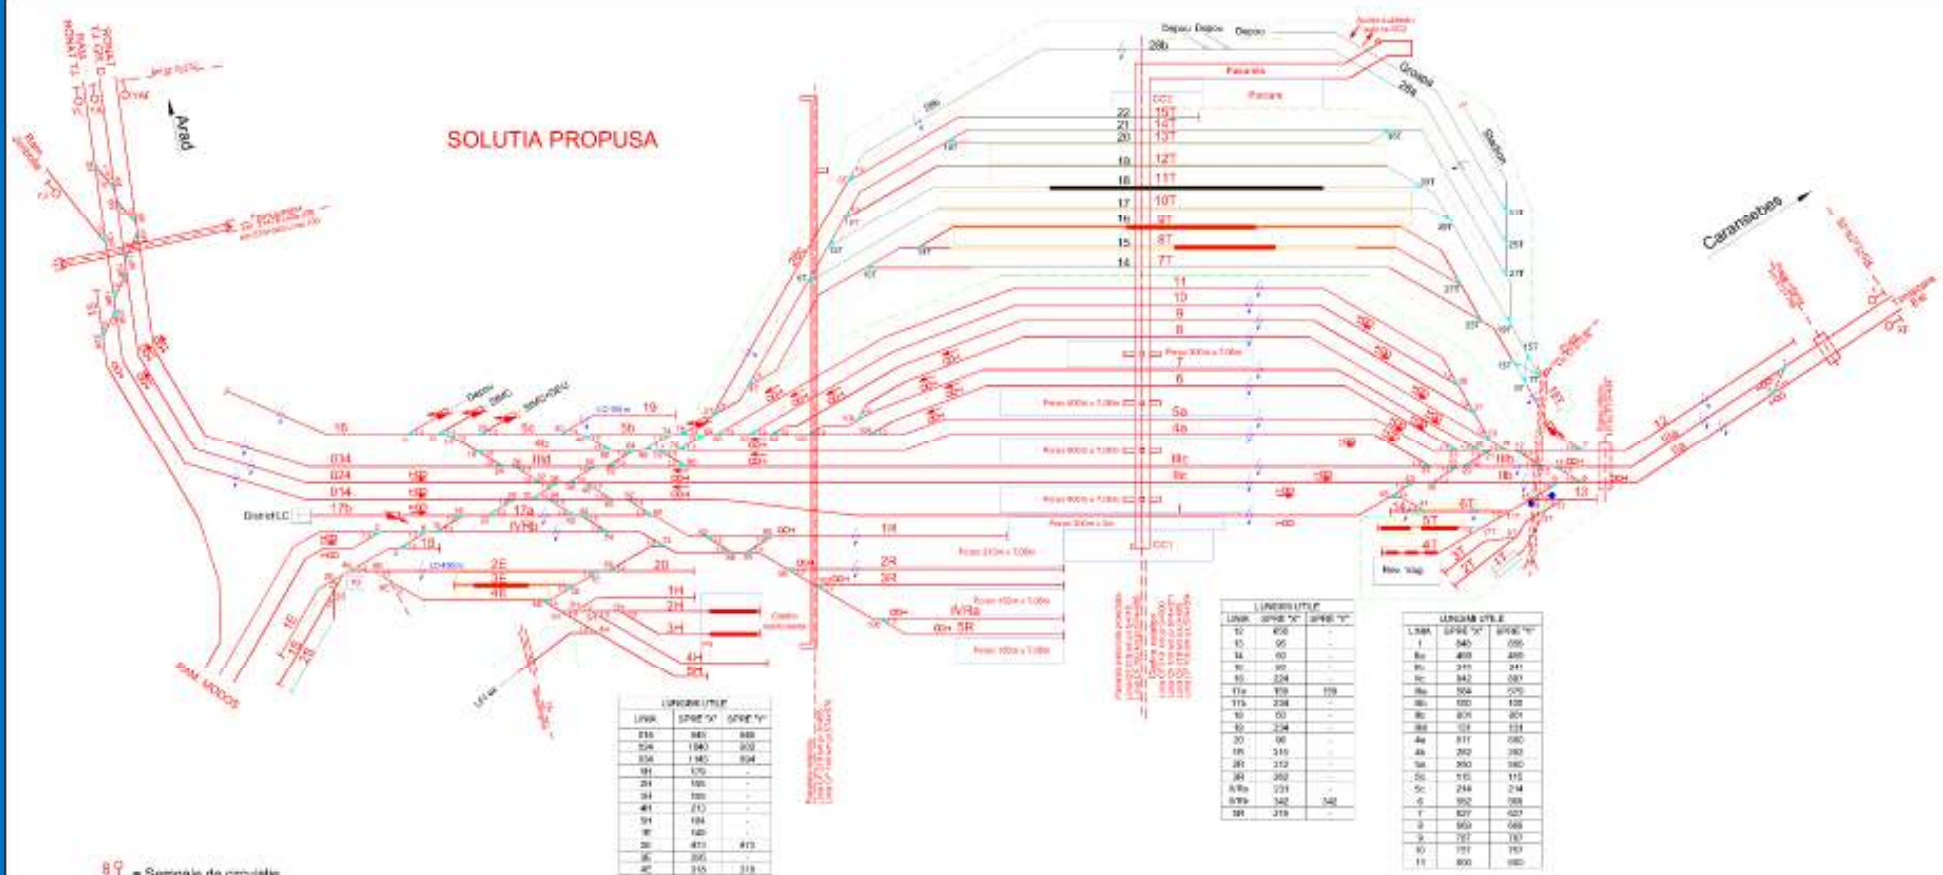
SOLUTIA PROPUSA

Arad

Caransebes

Depou Depou Depou

28b

Parcare

Parcare

Groapa

28a

Statie

22 15T
21 14T
20 13T
19 12T
18 11T
17 10T
16 9T
15 8T
14 7T

11
10
9
8
7
6
5a
4a
IIIc
IIb
I

16
034
024
014
17b
5c
5b
19
4a
IIIM
17a
IVRb
18
2E
3E
4E
20
1H
2H
3H
4H
5H
1R
2R
3R
IVRa
5R

12
11a
9a
13
6T
5T
4T

Depou
SMD
SMD-DEU

District LC

spre MODOS

Rev. Vag.

DC1
DC2

LUNGIMI UTILE

| LINIA | SPRE "X" | SPRE "Y" |
|---|---|---|
| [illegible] | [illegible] | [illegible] |

LUNGIMI UTILE

| LINIA | SPRE "X" | SPRE "Y" |
|---|---|---|
| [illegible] | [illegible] | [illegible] |

LUNGIMI UTILE

| LINIA | SPRE "X" | SPRE "Y" |
|---|---|---|
| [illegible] | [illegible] | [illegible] |

8 = Semnale de circulatie